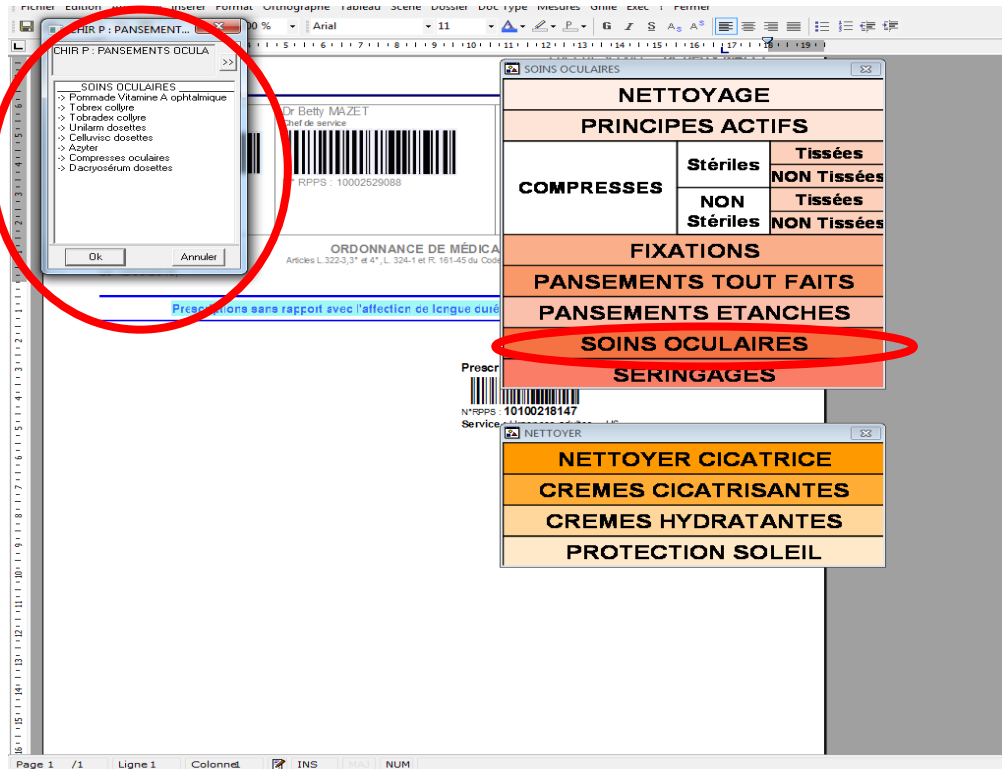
Fichier Edition Insérer Format Orthographe Tableau Scène Dossier Doc Type Mesures Grille Exec ? Fermer

Arial 11

CHIR P : PANSEMENT...

CHIR P : PANSEMENTS OCULA

>>

SOINS OCULAIRES
-> Pommade Vitamine A ophtalmique
-> Tobrex collyre
-> Tobradex collyre
-> Unilarm dosettes
-> Celluvisc dosettes
-> Azyter
-> Compresses oculaires
-> Dacryosérum dosettes

Ok Annuler

Dr Betty MAZET
Chef de service

N° RPPS : 10002529088

ORDONNANCE DE MÉDICA
Articles L.322-3,3° et 4°, L. 324-1 et R. 161-45 du Code

Prescriptions sans rapport avec l'affection de longue duré

Prescr

N°RPPS : 10100218147
Service

SOINS OCULAIRES

NETTOYAGE
PRINCIPES ACTIFS

| COMPRESSES | Stériles | Tissées |
|---|---|---|
| | | NON Tissées |
| | NON Stériles | Tissées |
| | | NON Tissées |

FIXATIONS
PANSEMENTS TOUT FAITS
PANSEMENTS ETANCHES
SOINS OCULAIRES
SERINGAGES

NETTOYER

NETTOYER CICATRICE
CREMES CICATRISANTES
CREMES HYDRATANTES
PROTECTION SOLEIL

Page 1 /1 Ligne 1 Colonne1 INS MAJ NUM